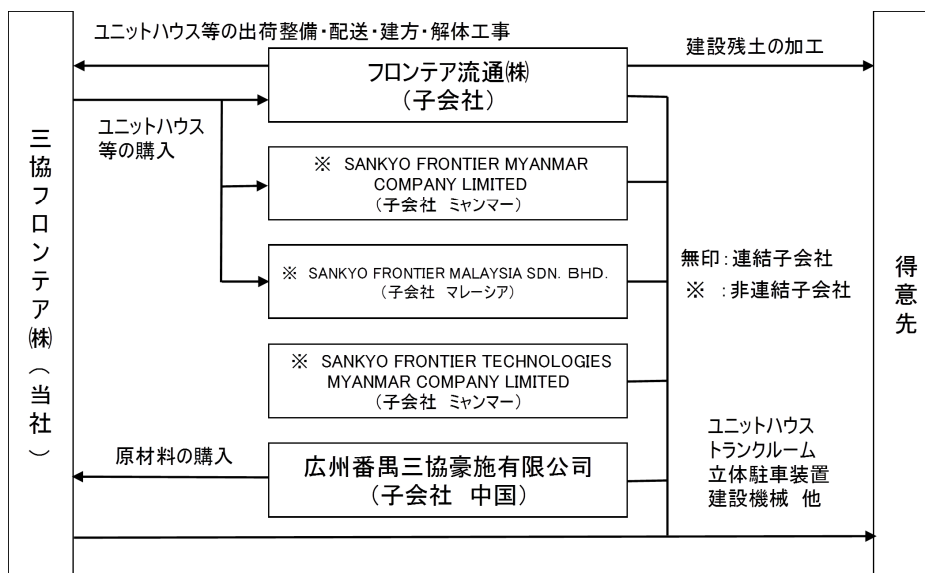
ユニットハウス等の出荷整備・配送・建方・解体工事

建設残土の加工

三協フロンテア㈱（当社）

フロンテア流通㈱
（子会社）

ユニットハウス等の購入

※ SANKYO FRONTIER MYANMAR COMPANY LIMITED
（子会社 ミャンマー）

※ SANKYO FRONTIER MALAYSIA SDN. BHD.
（子会社 マレーシア）

※ SANKYO FRONTIER TECHNOLOGIES MYANMAR COMPANY LIMITED
（子会社 ミャンマー）

原材料の購入

広州番禺三協豪施有限公司
（子会社 中国）

無印：連結子会社
※ ：非連結子会社

ユニットハウス
トランクルーム
立体駐車装置
建設機械 他

得意先